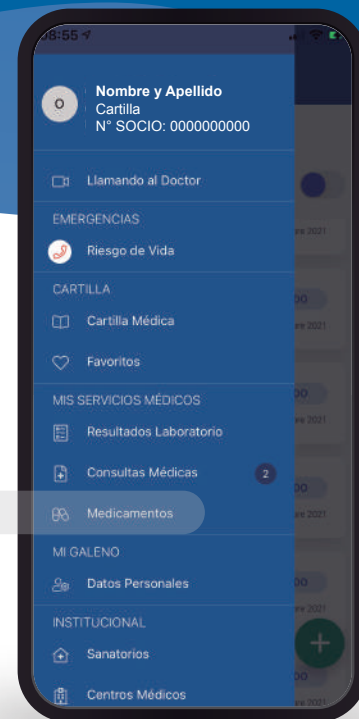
08:55

O

Nombre y Apellido
Cartilla
N° SOCIO: 0000000000

Llamando al Doctor

EMERGENCIAS

Riesgo de Vida

CARTILLA

Cartilla Médica

Favoritos

MIS SERVICIOS MÉDICOS

Resultados Laboratorio

Consultas Médicas 2

Medicamentos

MI GALENO

Datos Personales

INSTITUCIONAL

Sanatorios

Centros Médicos